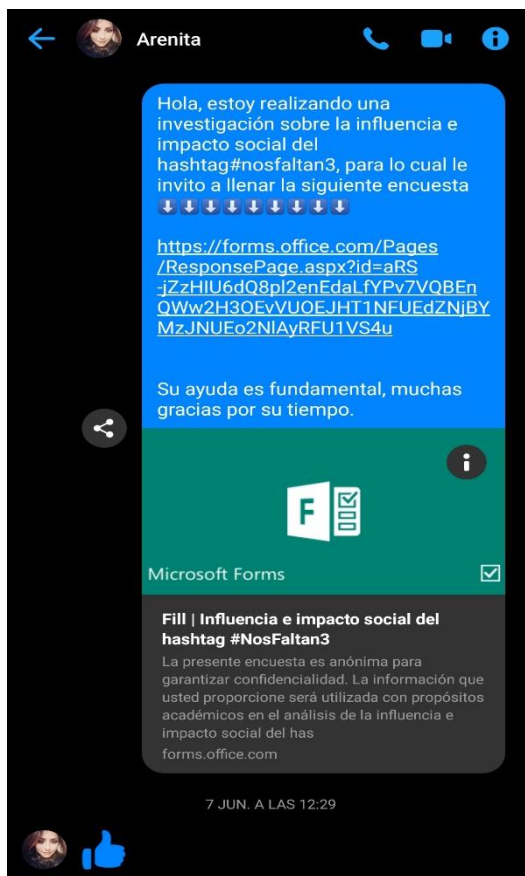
Arenita

Hola, estoy realizando una investigación sobre la influencia e impacto social del hashtag#nosfaltan3, para lo cual le invito a llenar la siguiente encuesta ⬇⬇⬇⬇⬇⬇⬇⬇⬇

https://forms.office.com/Pages/ResponsePage.aspx?id=aRS-jZzHIU6dQ8pl2enEdaLfYPv7VQBEnQWw2H3OEvVUOEJHT1NFUEdZNjBYMzJNUEo2NlAyRFU1VS4u

Su ayuda es fundamental, muchas gracias por su tiempo.

F

Microsoft Forms

Fill | Influencia e impacto social del hashtag #NosFaltan3

La presente encuesta es anónima para garantizar confidencialidad. La información que usted proporcione será utilizada con propósitos académicos en el análisis de la influencia e impacto social del has

forms.office.com

7 JUN. A LAS 12:29